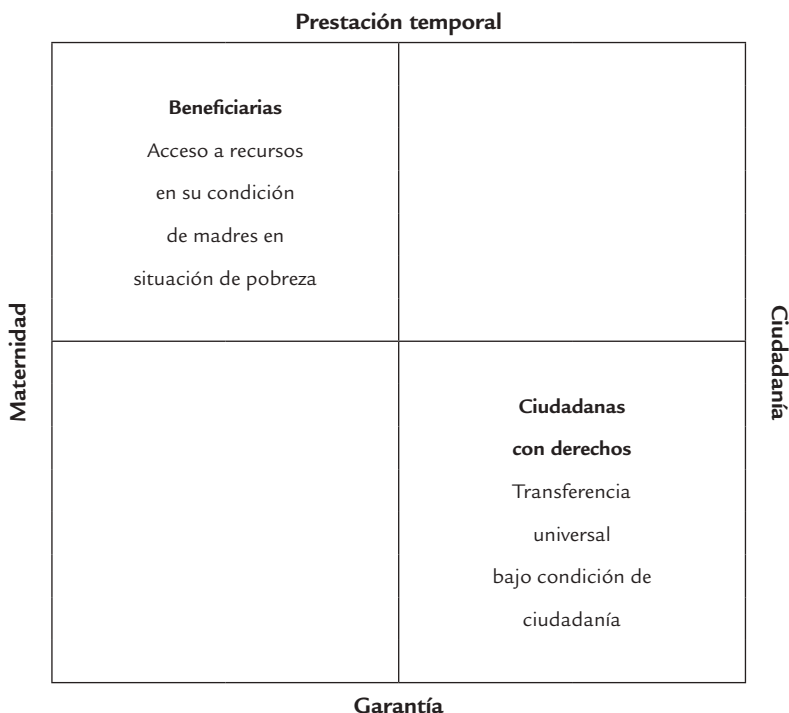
Prestación temporal

Beneficiarias
Acceso a recursos en su condición de madres en situación de pobreza

Maternidad

Ciudadanía

Ciudadanas con derechos
Transferencia universal bajo condición de ciudadanía

Garantía